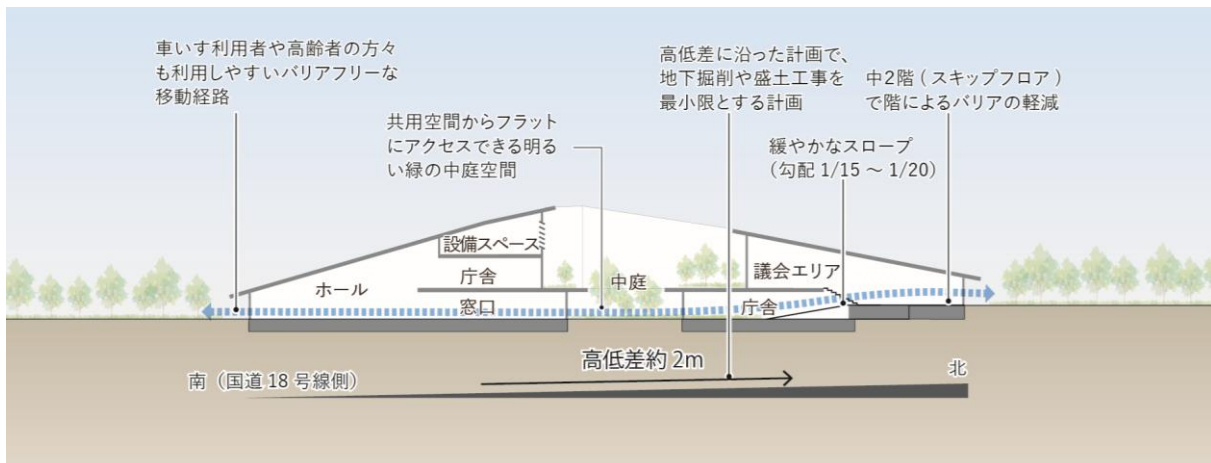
車いす利用者や高齢者の方々も利用しやすいバリアフリーな移動経路

共用空間からフラットにアクセスできる明るい緑の中庭空間

高低差に沿った計画で、地下掘削や盛土工事を最小限とする計画

中2階（スキップフロア）で階によるバリアの軽減

緩やかなスロープ（勾配 1/15 ～ 1/20）

設備スペース

庁舎

ホール

窓口

中庭

議会エリア

庁舎

高低差約 2m

南（国道 18 号線側）

北